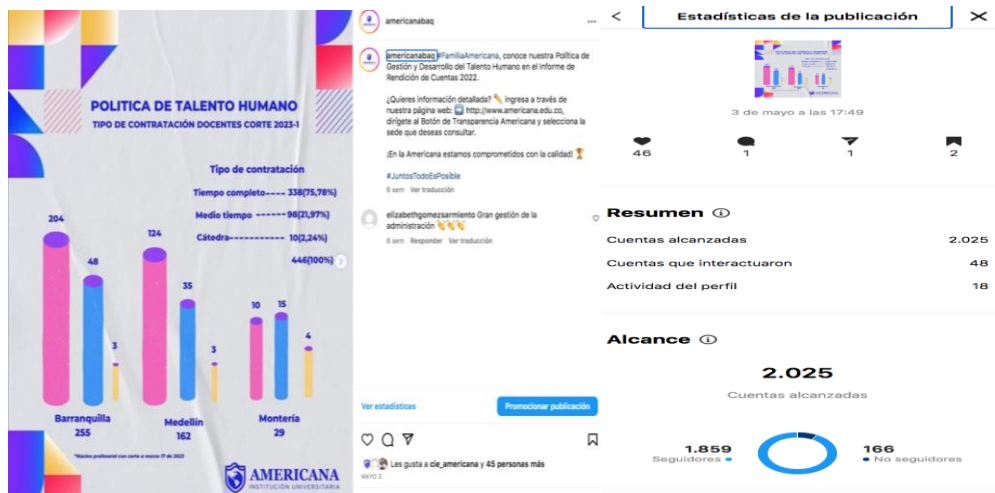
POLITICA DE TALENTO HUMANO
TIPO DE CONTRATACIÓN DOCENTES CORTE 2023-1

Tipo de contratación
Tiempo completo----- 338(75,78%)
Medio tiempo ------98(21,97%)
Cátedra----------- 10(2,24%)
446(100%)

204
48
3
Barranquilla
255

124
35
3
Medellín
162

10
15
4
Montería
29

*Nómina profesoral con corte a marzo 17 de 2023

AMERICANA
INSTITUCIÓN UNIVERSITARIA

americanabaq

americanabaq #FamiliaAmericana, conoce nuestra Política de Gestión y Desarrollo del Talento Humano en el Informe de Rendición de Cuentas 2022.

¿Quieres información detallada? ✏️ ingresa a través de nuestra página web: http://www.americana.edu.co, dirígete al Botón de Transparencia Americana y selecciona la sede que deseas consultar.

¡En la Americana estamos comprometidos con la calidad! 🏆

#JuntosTodoEsPosible

6 sem Ver traducción

elizabethgomezsarmiento Gran gestión de la administración 👏👏👏

6 sem Responder Ver traducción

Ver estadísticas
Promocionar publicación

Les gusta a cie_americana y 45 personas más
MAYO 3

Estadísticas de la publicación

3 de mayo a las 17:49

46
1
1
2

Resumen
Cuentas alcanzadas 2.025
Cuentas que interactuaron 48
Actividad del perfil 18

Alcance
2.025
Cuentas alcanzadas
1.859
Seguidores
166
No seguidores